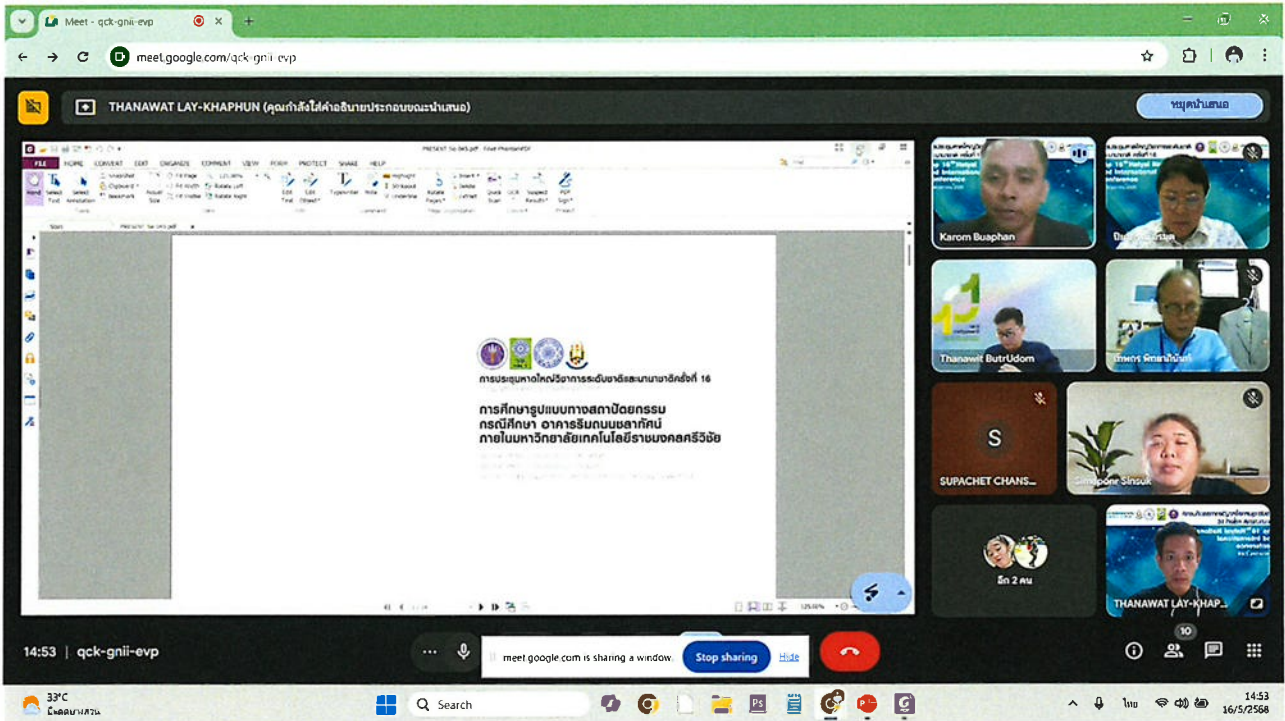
Meet - qck-gnii-evp

meet.google.com/qck-gnii-evp

THANAWAT LAY-KHAPHUN (คุณกำลังใส่คำอธิบายประกอบขณะนำเสนอ)

หยุดนำเสนอ

FILE HOME CONVERT EDIT ORGANIZE COMMENT VIEW FORM PROTECT SHARE HELP

Hand Select Text Select Annotation Snapshot Clipboard Bookmark Actual Size Fit Page Fit Width Fit Visible Rotate Left Rotate Right Edit Text Edit Object Typewriter Note Highlight Strikeout Underline Rotate Pages Insert Delete Extract Quick Scan OCR Suspect Results PDF Sign

การประชุมหาดใหญ่วิชาการระดับชาติและนานาชาติครั้งที่ 16

การศึกษารูปแบบทางสถาปัตยกรรม
กรณีศึกษา อาคารริมถนนชลาทัศน์
ภายในมหาวิทยาลัยเทคโนโลยีราชมงคลศรีวิชัย

Karom Buaphan

Thanawit ButrUdom

SUPACHET CHANS...

Simaporn Sinsuk

อีก 2 คน

THANAWAT LAY-KHAP...

14:53 | qck-gnii-evp

meet.google.com is sharing a window. Stop sharing Hide

10

33°C
มีหมอกบางส่วน

Search

ไทย

14:53
16/5/2568